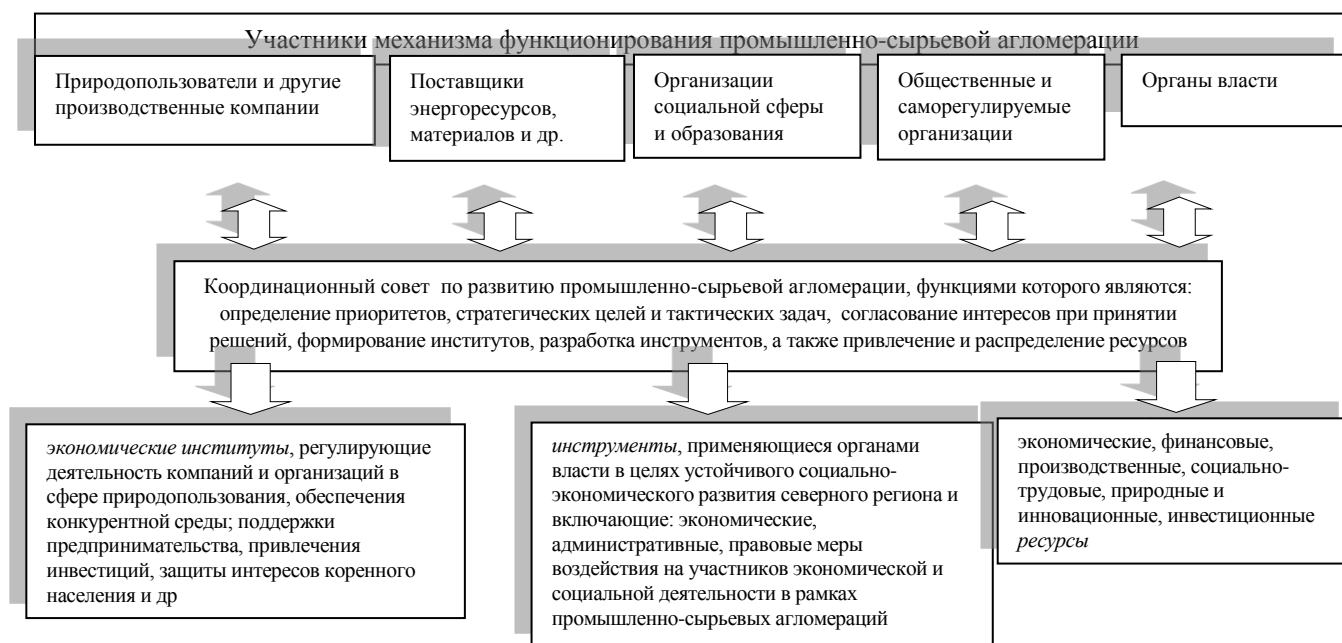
Участники механизма функционирования промышленно-сырьевой агломерации

Природопользователи и другие производственные компании

Поставщики энергоресурсов, материалов и др.

Организации социальной сферы и образования

Общественные и саморегулируемые организации

Органы власти

Координационный совет по развитию промышленно-сырьевой агломерации, функциями которого являются: определение приоритетов, стратегических целей и тактических задач, согласование интересов при принятии решений, формирование институтов, разработка инструментов, а также привлечение и распределение ресурсов

*экономические институты*, регулирующие деятельность компаний и организаций в сфере природопользования, обеспечения конкурентной среды; поддержки предпринимательства, привлечения инвестиций, защиты интересов коренного населения и др

*инструменты*, применяющиеся органами власти в целях устойчивого социально-экономического развития северного региона и включающие: экономические, административные, правовые меры воздействия на участников экономической и социальной деятельности в рамках промышленно-сырьевых агломераций

экономические, финансовые, производственные, социально-трудовые, природные и инновационные, инвестиционные *ресурсы*